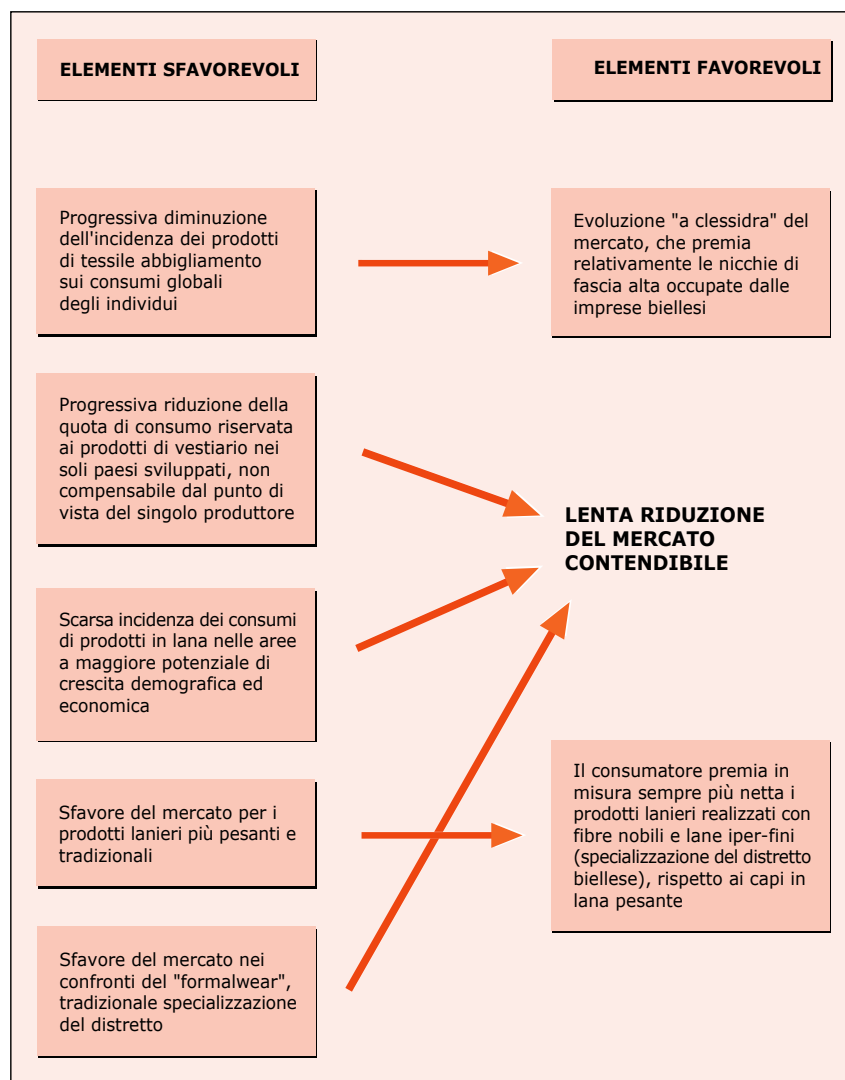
ELEMENTI SFAVOREVOLI

ELEMENTI FAVOREVOLI

Progressiva diminuzione dell'incidenza dei prodotti di tessile abbigliamento sui consumi globali degli individui

Evoluzione "a clessidra" del mercato, che premia relativamente le nicchie di fascia alta occupate dalle imprese biellesi

Progressiva riduzione della quota di consumo riservata ai prodotti di vestiario nei soli paesi sviluppati, non compensabile dal punto di vista del singolo produttore

LENTA RIDUZIONE DEL MERCATO CONTENDIBILE

Scarsa incidenza dei consumi di prodotti in lana nelle aree a maggiore potenziale di crescita demografica ed economica

Il consumatore premia in misura sempre più netta i prodotti lanieri realizzati con fibre nobili e lane iper-fini (specializzazione del distretto biellese), rispetto ai capi in lana pesante

Sfavore del mercato per i prodotti lanieri più pesanti e tradizionali

Sfavore del mercato nei confronti del "formalwear", tradizionale specializzazione del distretto